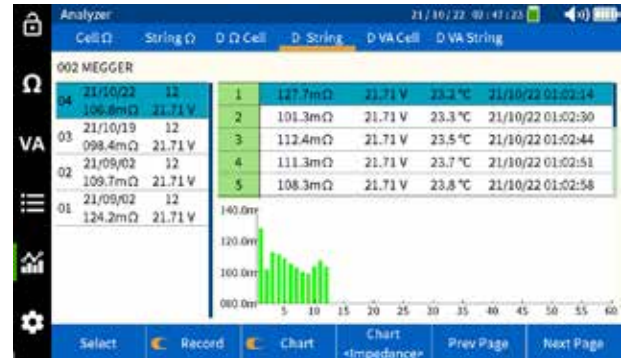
Analyzer 21/10/22 02:47:23

Ω

VA

Cell Ω String Ω D Ω Cell D String D VA Cell D VA String

002 MEGGER

| | | |
|---|---|---|
| 04 | 21/10/22 106.8mΩ | 12 21.71 V |
| 03 | 21/10/19 098.4mΩ | 12 21.71 V |
| 02 | 21/09/02 109.7mΩ | 12 21.71 V |
| 01 | 21/09/02 124.2mΩ | 12 21.71 V |

| | | | | |
|---|---|---|---|---|
| 1 | 127.7mΩ | 21.71 V | 23.2 °C | 21/10/22 01:02:14 |
| 2 | 101.3mΩ | 21.71 V | 23.3 °C | 21/10/22 01:02:30 |
| 3 | 112.4mΩ | 21.71 V | 23.5 °C | 21/10/22 01:02:44 |
| 4 | 111.3mΩ | 21.71 V | 23.7 °C | 21/10/22 01:02:51 |
| 5 | 108.3mΩ | 21.71 V | 23.8 °C | 21/10/22 01:02:58 |

140.0m
120.0m
100.0m
080.0m

5 10 15 20 25 30 35 40 45 50 55 60

Select Record Chart Chart <Impedance> Prev Page Next Page